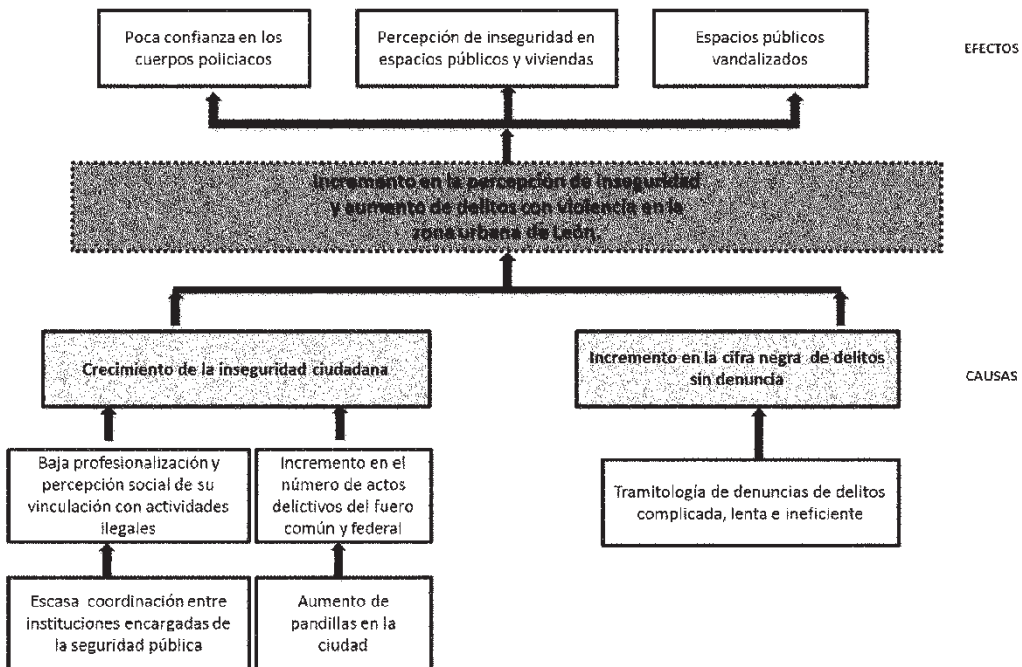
Poca confianza en los cuerpos policiacos

Percepción de inseguridad en espacios públicos y viviendas

Espacios públicos vandalizados

EFECTOS

Incremento en la percepción de inseguridad y aumento de delitos con violencia en la zona urbana de León.

Crecimiento de la inseguridad ciudadana

Incremento en la cifra negra de delitos sin denuncia

CAUSAS

Baja profesionalización y percepción social de su vinculación con actividades ilegales

Incremento en el número de actos delictivos del fuero común y federal

Tramitología de denuncias de delitos complicada, lenta e ineficiente

Escasa coordinación entre instituciones encargadas de la seguridad pública

Aumento de pandillas en la ciudad